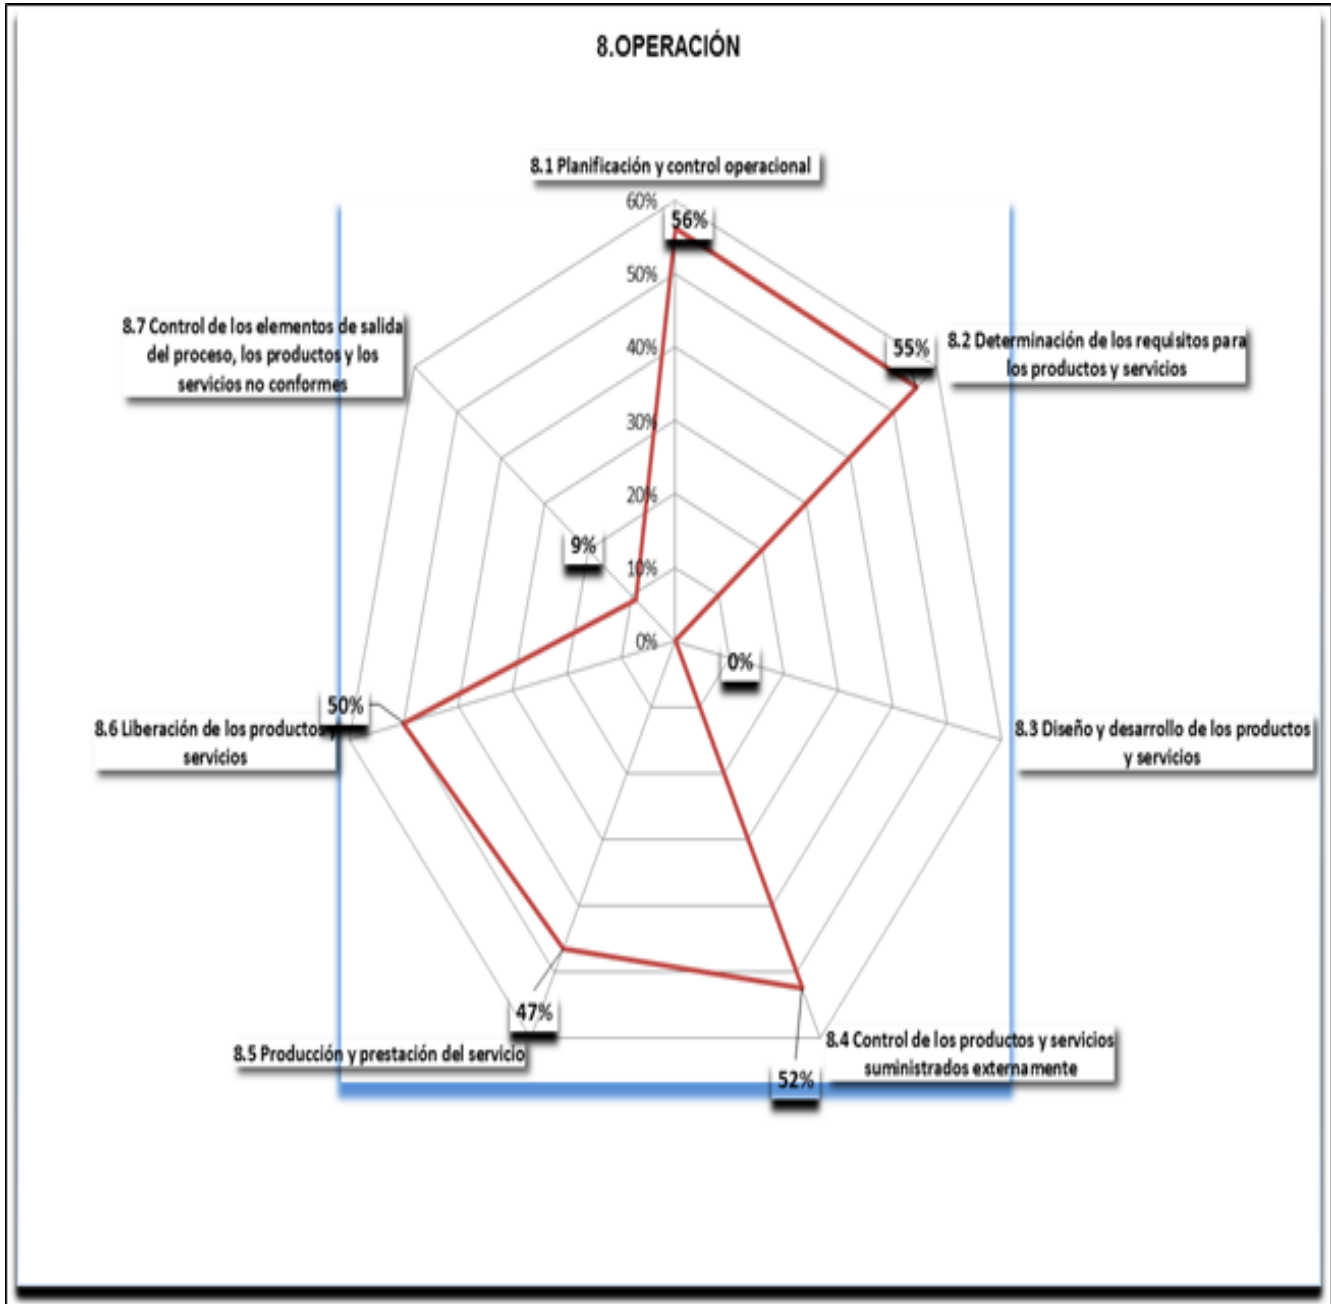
8.OPERACIÓN

8.1 Planificación y control operacional

60%
56%
50%
40%
30%
20%
10%
0%

8.2 Determinación de los requisitos para los productos y servicios

55%

8.7 Control de los elementos de salida del proceso, los productos y los servicios no conformes

9%

0%

8.3 Diseño y desarrollo de los productos y servicios

50%

8.6 Liberación de los productos y servicios

47%

8.5 Producción y prestación del servicio

8.4 Control de los productos y servicios suministrados externamente

52%